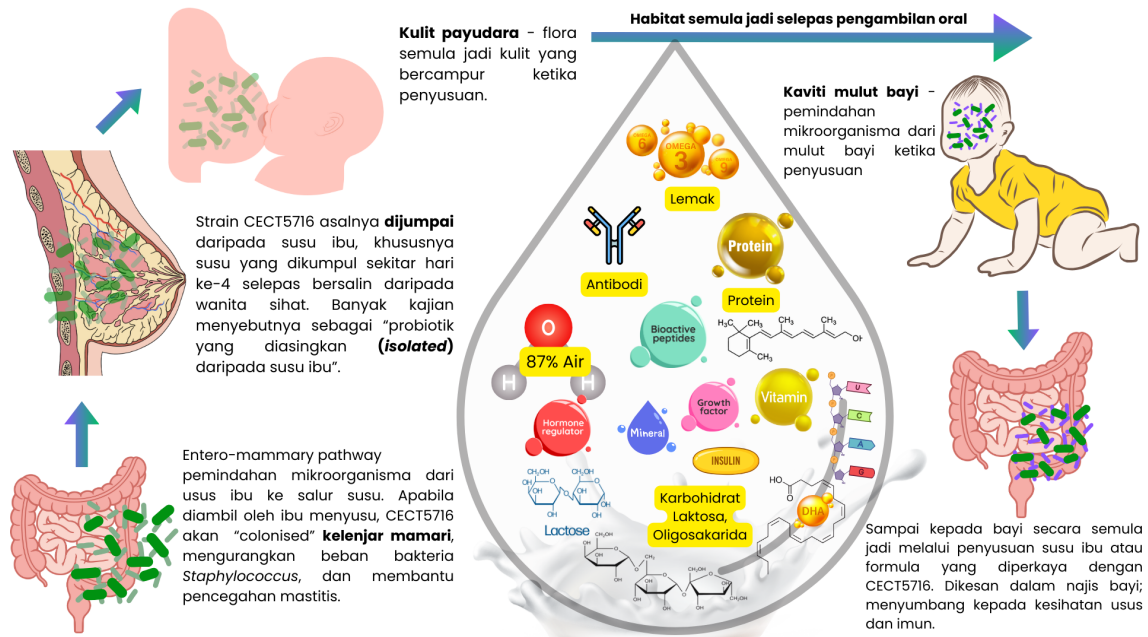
Kulit payudara - flora semula jadi kulit yang bercampur ketika penyusuan.

Habitat semula jadi selepas pengambilan oral

Kaviti mulut bayi - pemindahan mikroorganisma dari mulut bayi ketika penyusuan

Strain CECT5716 asalnya **dijumpai** daripada susu ibu, khususnya susu yang dikumpul sekitar hari ke-4 selepas bersalin daripada wanita sihat. Banyak kajian menyebutnya sebagai "probiotik yang diasingkan (***isolated***) daripada susu ibu".

Entero-mammary pathway pemindahan mikroorganisma dari usus ibu ke salur susu. Apabila diambil oleh ibu menyusu, CECT5716 akan "colonised" **kelenjar mamari**, mengurangkan beban bakteria *Staphylococcus*, dan membantu pencegahan mastitis.

OMEGA 6 3 9

Lemak

Antibodi

Protein

Protein

O

87% Air

H H

Bioactive peptides

$H_3C$ $CH_3$ $CH_3$ $CH_3$ OH

Vitamin

Growth factor

Hormone regulator

Mineral

INSULIN

U C A G

Karbohidrat Laktosa, Oligosakarida

Lactose

DHA

HO O

Sampai kepada bayi secara semula jadi melalui penyusuan susu ibu atau formula yang diperkaya dengan CECT5716. Dikesan dalam najis bayi; menyumbang kepada kesihatan usus dan imun.